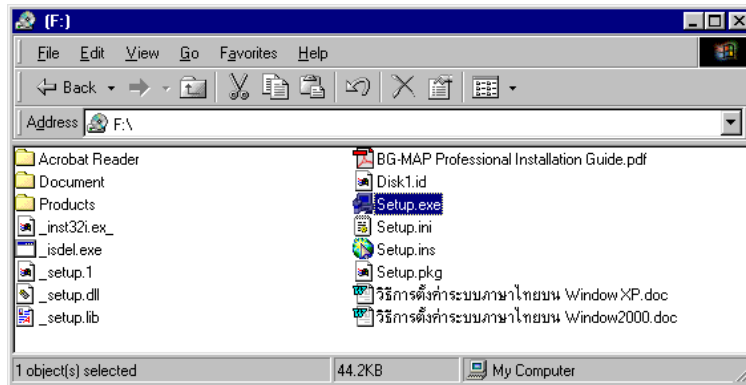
(F:)

File Edit View Go Favorites Help

Back

Address F:\

Acrobat Reader
Document
Products
_inst32i.ex_
_isdel.exe
_setup.1
_setup.dll
_setup.lib

BG-MAP Professional Installation Guide.pdf
Disk1.id
Setup.exe
Setup.ini
Setup.ins
Setup.pkg
วิธีการตั้งค่าระบบภาษาไทยบน Window XP.doc
วิธีการตั้งค่าระบบภาษาไทยบน Window2000.doc

1 object(s) selected | 44.2KB | My Computer